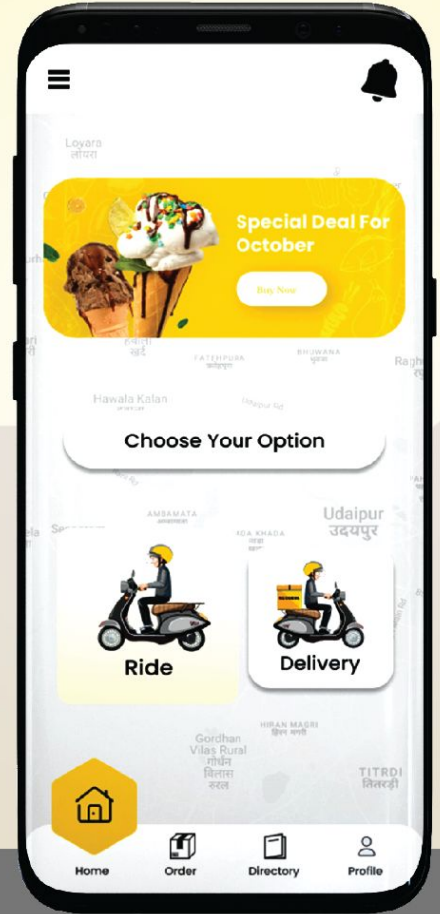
Loyara
लोयरा

Special Deal For October

Buy Now

हवाला
खुर्द

FATEHPURA
फतेहपुरा

BHUWANA
भुवाणा

Ragh

Hawala Kalan

Choose Your Option

AMBAMATA

Udaipur
उदयपुर

Ride

Delivery

HIRAN MAGRI
हिरण मगरी

Gordhan Vilas Rural
गोवर्धन विलास ग्रामीण

TITRDI
तितरडी

Home

Order

Directory

Profile